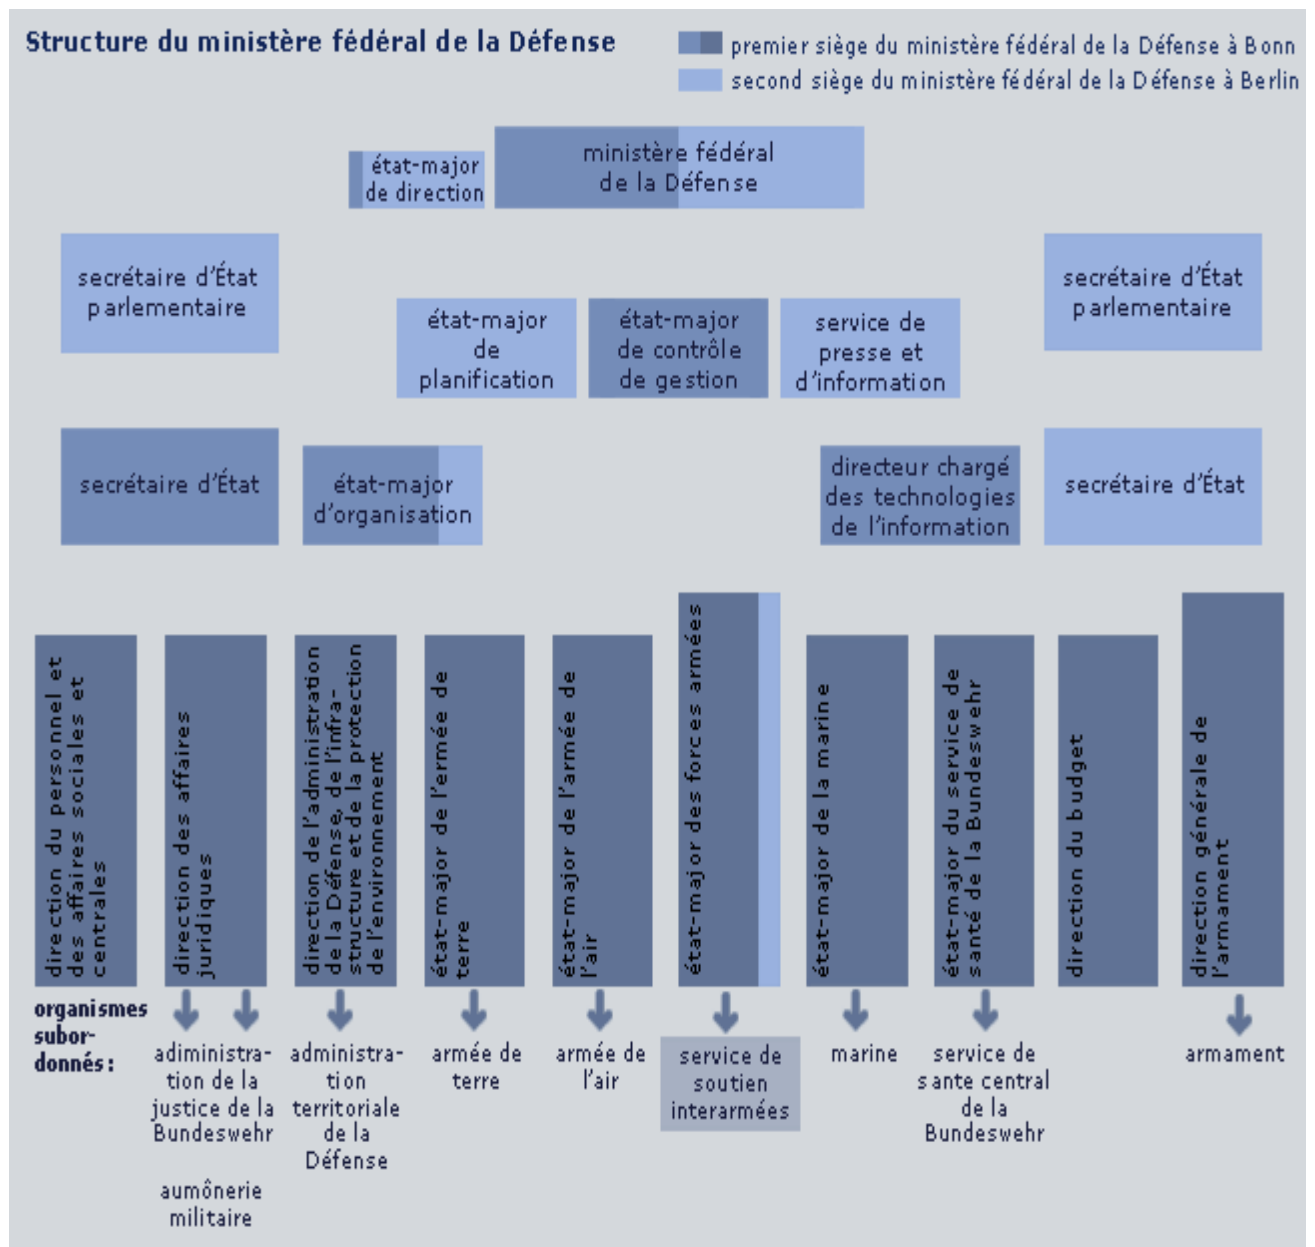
Structure du ministère fédéral de la Défense

premier siège du ministère fédéral de la Défense à Bonn
second siège du ministère fédéral de la Défense à Berlin

état-major de direction

ministère fédéral de la Défense

secrétaire d'État parlementaire

état-major de planification

état-major de contrôle de gestion

service de presse et d'information

secrétaire d'État parlementaire

secrétaire d'État

état-major d'organisation

directeur chargé des technologies de l'information

secrétaire d'État

direction du personnel et des affaires sociales et centrales

direction des affaires juridiques

direction de l'administration de la Défense, de l'infrastructure et de la protection de l'environnement

état-major de l'ermée de terre

état-major de l'armée de l'air

état-major des forces armées

état-major de la marine

état-major du service de santé de la Bundeswehr

direction du budget

direction générale de l'armement

organismes subordonnés :

administration de la justice de la Bundeswehr

aumônerie militaire

administration territoriale de la Défense

armée de terre

armée de l'air

service de soutien interarmées

marine

service de sante central de la Bundeswehr

armament